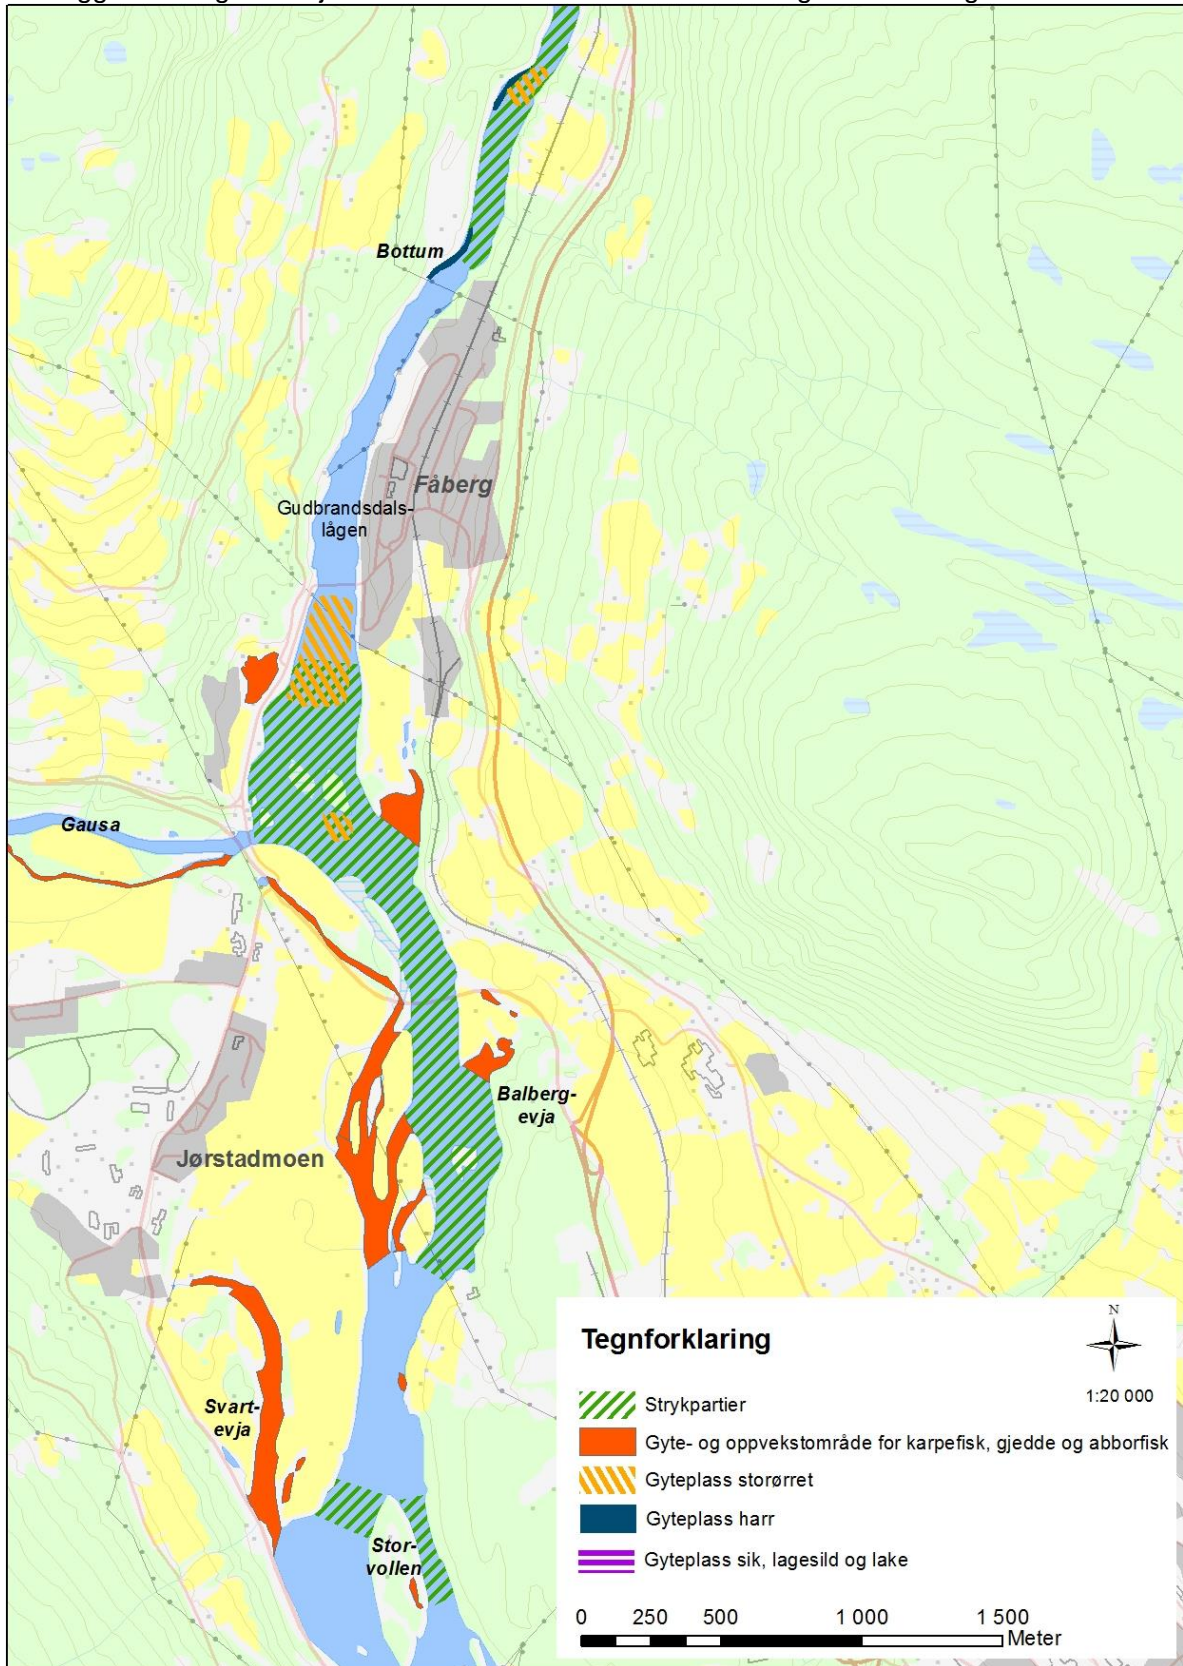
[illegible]

Bottum

Fåberg

Gudbrandsdalslågen

Gausa

Balbergevja

Jørstadmoen

Svartevja

Storvollen

Tegnforklaring

N

1:20 000

Strykpartier

Gyte- og oppvekstområde for karpefisk, gjedde og abborfisk

Gyteplass storørret

Gyteplass harr

Gyteplass sik, lagesild og lake

0 250 500 1 000 1 500 Meter